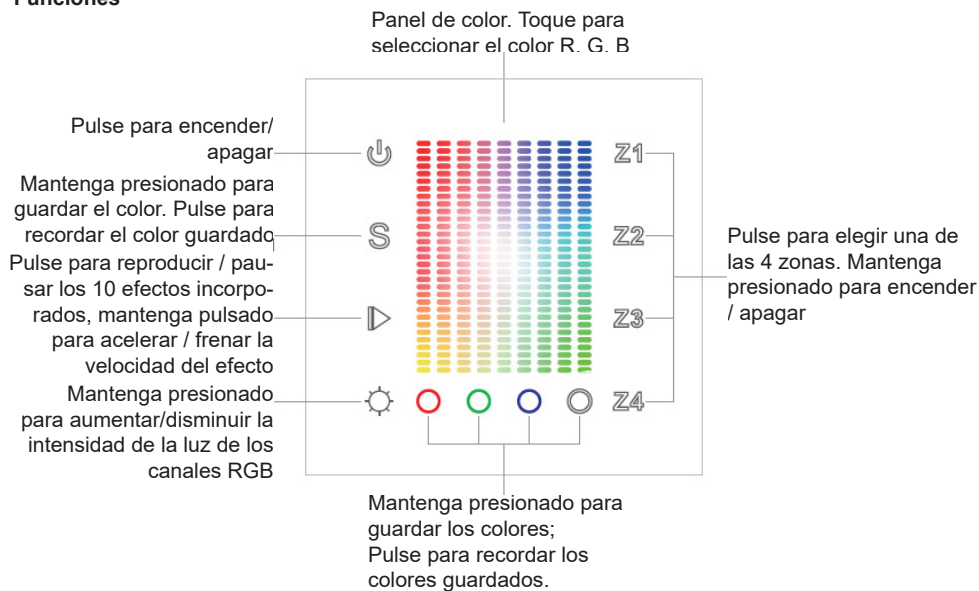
Funciones

Panel de color. Toque para seleccionar el color R, G, B

Pulse para encender/ apagar

Mantenga presionado para guardar el color. Pulse para recordar el color guardado

Pulse para reproducir / pausar los 10 efectos incorporados, mantenga pulsado para acelerar / frenar la velocidad del efecto

Mantenga presionado para aumentar/disminuir la intensidad de la luz de los canales RGB

Z1
Z2
Z3
Z4

Pulse para elegir una de las 4 zonas. Mantenga presionado para encender / apagar

Mantenga presionado para guardar los colores; Pulse para recordar los colores guardados.